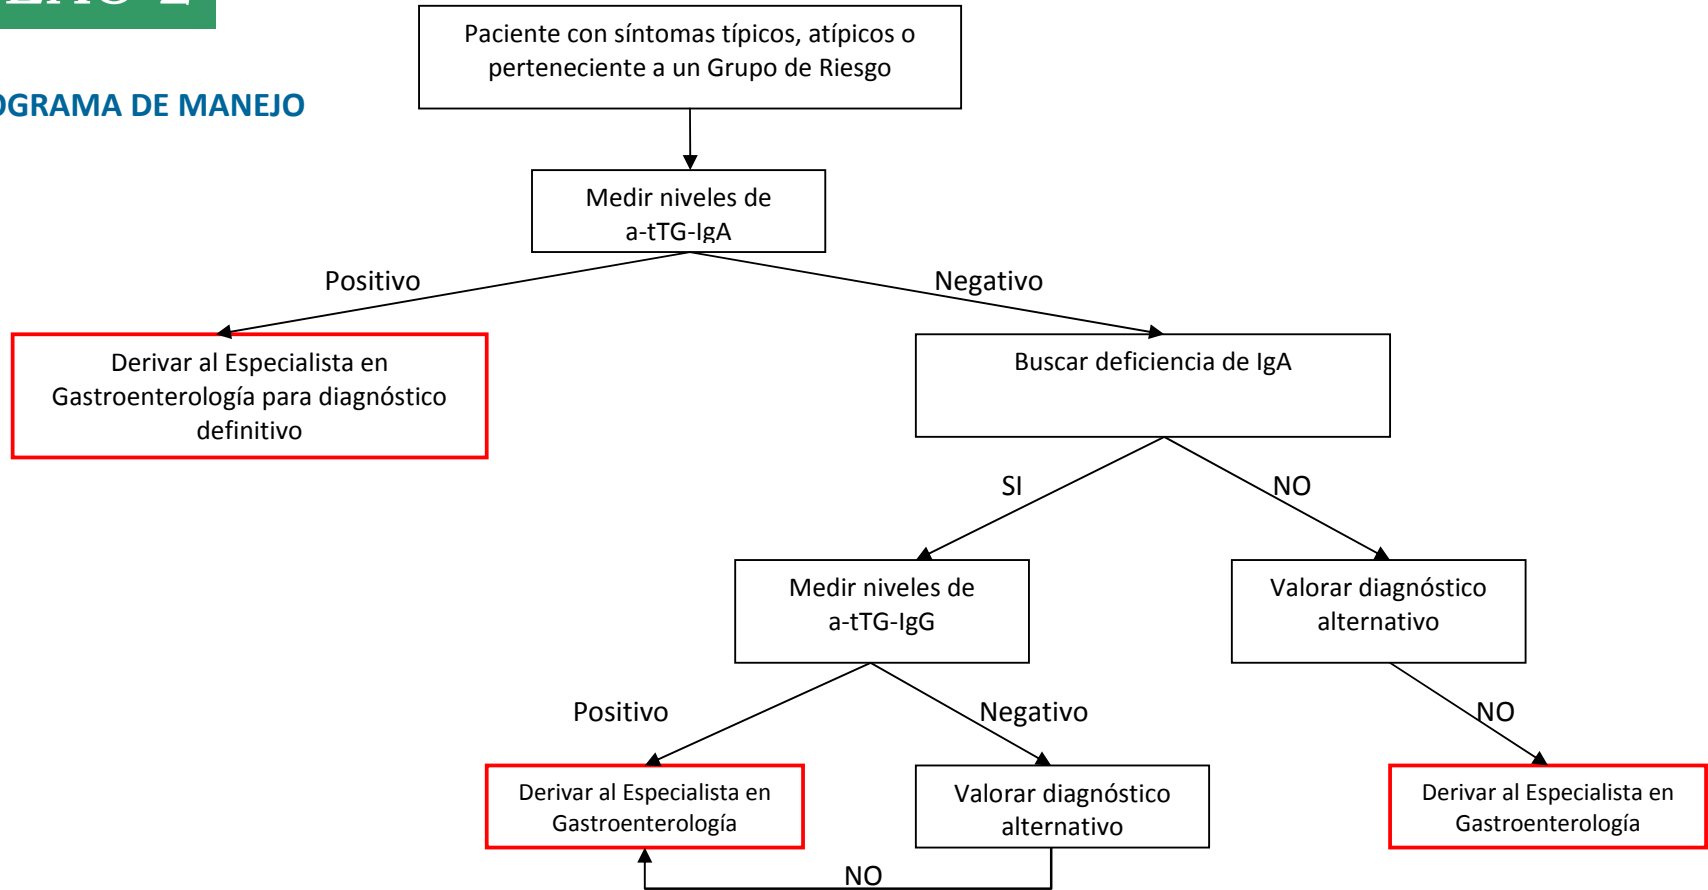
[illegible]

OGRAMA DE MANEJO

Paciente con síntomas típicos, atípicos o perteneciente a un Grupo de Riesgo

Medir niveles de a-tTG-IgA

Positivo

Negativo

Derivar al Especialista en Gastroenterología para diagnóstico definitivo

Buscar deficiencia de IgA

SI

NO

Medir niveles de a-tTG-IgG

Valorar diagnóstico alternativo

Positivo

Negativo

NO

Derivar al Especialista en Gastroenterología

Valorar diagnóstico alternativo

Derivar al Especialista en Gastroenterología

NO